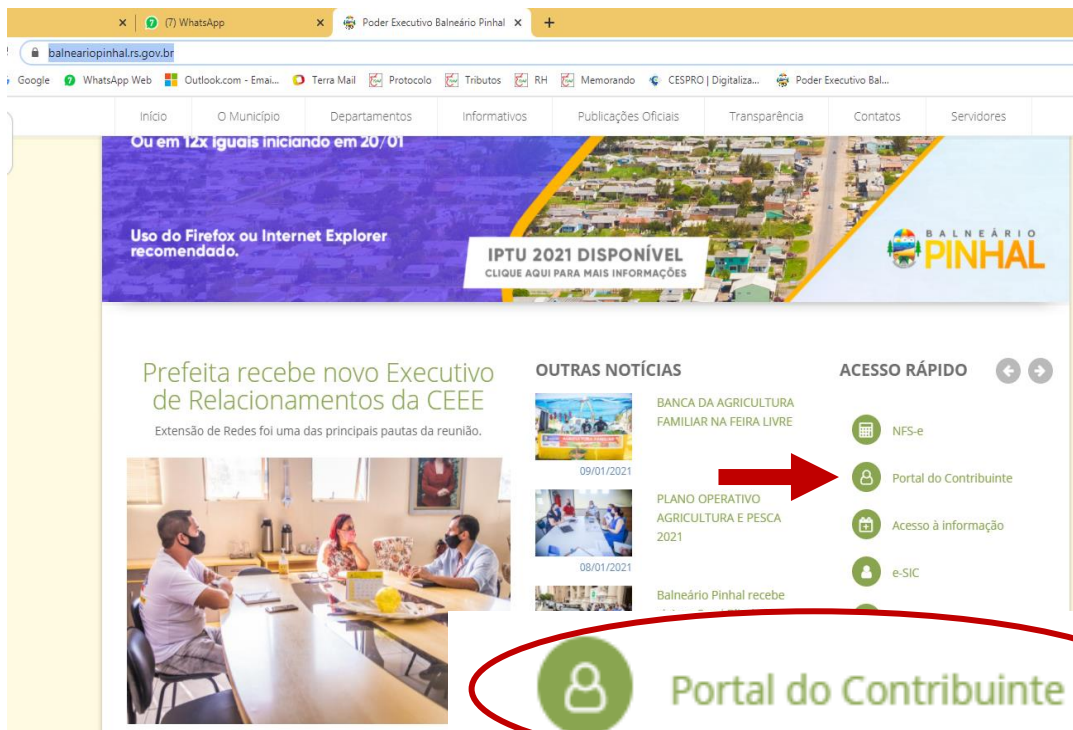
(7) WhatsApp
Poder Executivo Balneário Pinhal
balneariopinhal.rs.gov.br
Google WhatsApp Web Outlook.com - Emai... Terra Mail Protocolo Tributos RH Memorando CESPRO | Digitaliza... Poder Executivo Bal...

Início O Município Departamentos Informativos Publicações Oficiais Transparência Contatos Servidores

Ou em 12x iguais iniciando em 20/01

Uso do Firefox ou Internet Explorer recomendado.

IPTU 2021 DISPONÍVEL
CLIQUE AQUI PARA MAIS INFORMAÇÕES

BALNEÁRIO PINHAL

Prefeita recebe novo Executivo de Relacionamentos da CEEE
Extensão de Redes foi uma das principais pautas da reunião.

OUTRAS NOTÍCIAS

BANCA DA AGRICULTURA FAMILIAR NA FEIRA LIVRE
09/01/2021

PLANO OPERATIVO AGRICULTURA E PESCA 2021
08/01/2021

Balneário Pinhal recebe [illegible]

ACESSO RÁPIDO

NFS-e
Portal do Contribuinte
Acesso à informação
e-SIC

Portal do Contribuinte